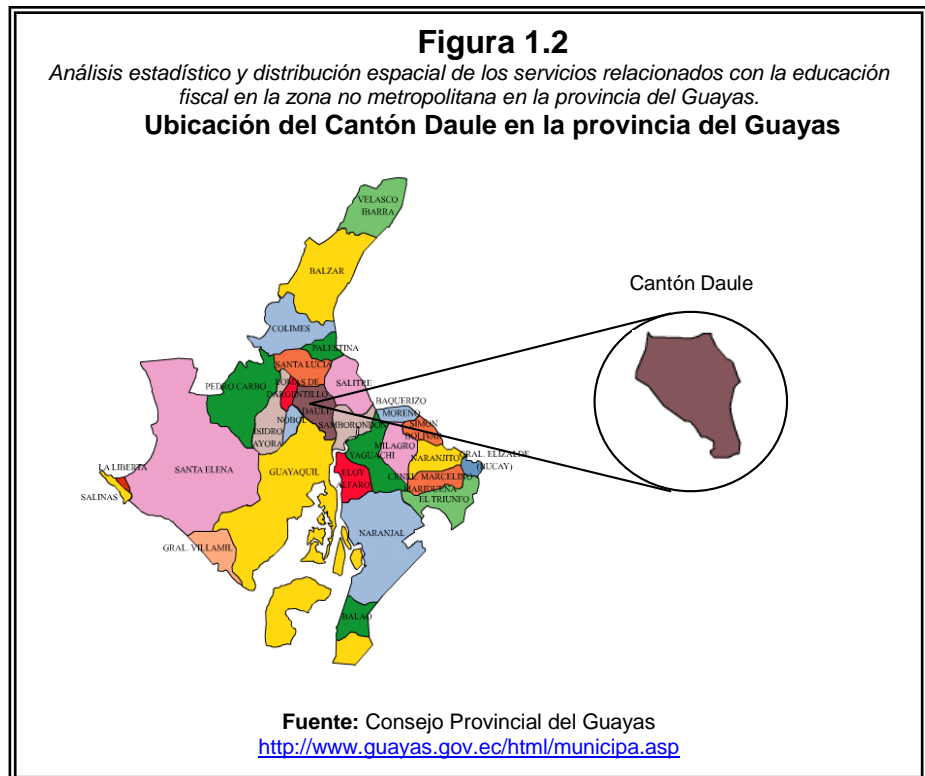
Figura 1.2
Análisis estadístico y distribución espacial de los servicios relacionados con la educación fiscal en la zona no metropolitana en la provincia del Guayas.
Ubicación del Cantón Daule en la provincia del Guayas

VELASCO IBARRA
BALZAR
COLIMES
PALESTINA
SANTA LUCIA
PEDRO CARBO
LOMAS DE SARGENTILLO
SALITRE
BAQUERIZO MORENO
DAULE
NOBOL
ISIDRO AYORA
SAMBORONDON
SIMON BOLIVAR
MILAGRO
YAGUACHI
NARANJITO
GRAL. ELIZALDE (BUCAY)
LA LIBERTAD
SANTA ELENA
GUAYAQUIL
ELOY ALFARO
CRNEL. MARCELINO MARIDUEÑA
EL TRIUNFO
SALINAS
NARANJAL
GRAL. VILLAMIL
BALAO

Cantón Daule

Fuente: Consejo Provincial del Guayas
http://www.guayas.gov.ec/html/municipa.asp